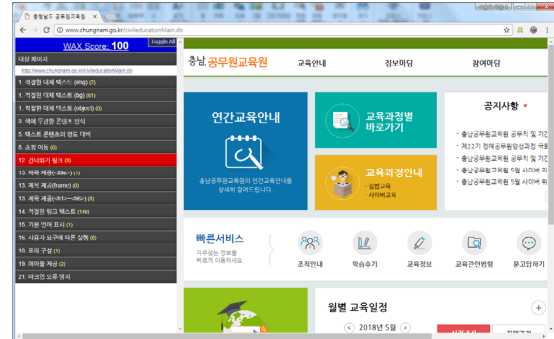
충청남도 공무원교육원

www.chungnam.go.kr/civileducationMain.do

WAX Score: 100

Toggle All

대상 페이지
http://www.chungnam.go.kr/civileducationMain.do

1. 적절한 대체 텍스트 (img) (7)
1. 적절한 대체 텍스트 (bg) (61)
1. 적절한 대체 텍스트 (object) (0)
3. 색에 무관한 콘텐츠 인식
5. 텍스트 콘텐츠의 명도 대비
8. 초점 이동 (0)
12. 건너뛰기 링크 (0)
13. 제목 제공(h1~h6) (1)
13. 제목 제공(frame) (0)
13. 제목 제공(h1~h6) (1)
14. 적절한 링크 텍스트 (146)
15. 기본 언어 표시 (1)
16. 사용자 요구에 따른 실행 (0)
19. 표의 구성 (1)
20. 레이블 제공 (2)
21. 마크업 오류 방지

충남.공무원교육원

교육안내
정보마당
참여마당

연간교육안내
충남공무원교육원의 연간교육안내를 상세히 알려드립니다.

교육과정별 바로가기

교육과정안내
집합교육
사이버교육

공지사항

충남공무원교육원 공무직 및 기간
제227기 청백공무원양성과정 국외
충남공무원교육원 공무직 및 기간
충남공무원교육원 5월 사이버 학
충남공무원교육원 5월 사이버 학

빠른서비스
자주찾는 정보를 빠르게 이용하세요.

조직안내
학습수기
교육정보
교육관련법령
묻고답하기

월별 교육일정
2018년 5월